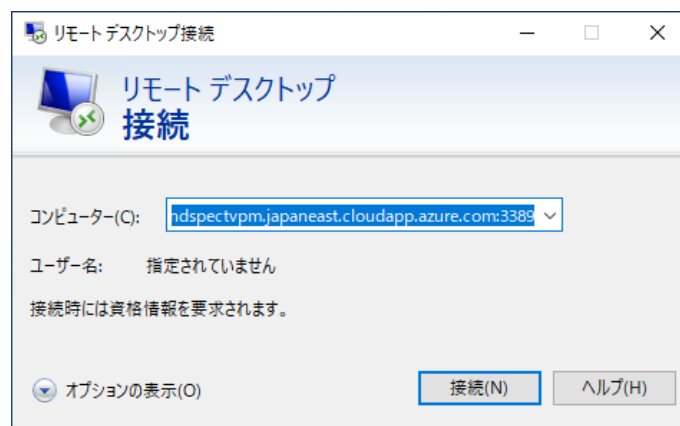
リモート デスクトップ接続

リモート デスクトップ
接続

コンピューター(C): ndspectvpm.japaneast.cloudapp.azure.com:3389

ユーザー名: 指定されていません

接続時には資格情報を要求されます。

オプションの表示(O)

接続(N)

ヘルプ(H)